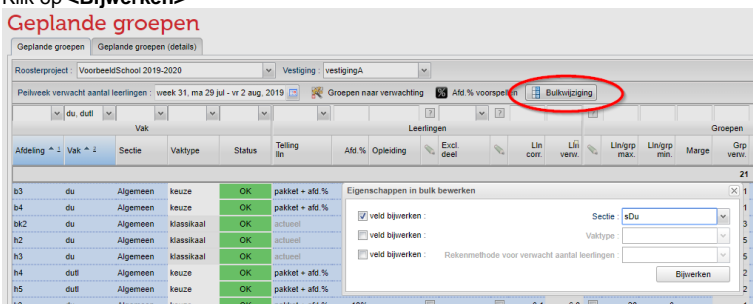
Klik op <Bijwerken>

Geplande groepen

Geplande groepen | Geplande groepen (details)

Roosterproject : VoorbeeldSchool 2019-2020 | Vestiging : vestigingA

Peilweek verwacht aantal leerlingen : week 31, ma 29 jul - vr 2 aug. 2019 | Groepen naar verwachting | Afd.% voorspellen | Bulkwijziging

du, dutl

Vak | Leerlingen | Groepen

| Afdeling | Vak | Sectie | Vaktype | Status | Telling lln | Afd.% | Opleiding | Excl. deel | Lln corr. | Lln verw. | Lln/grp max. | Lln/grp min. | Marge | Grp verw. |
|---|---|---|---|---|---|---|---|---|---|---|---|---|---|---|
| | | | | | | | | | | | | | | 21 |
| b3 | du | Algemeen | keuze | OK | pakket + afd.% | | | | | | | | | |
| b4 | du | Algemeen | keuze | OK | pakket + afd.% | | | | | | | | | |
| bk2 | du | Algemeen | klassikaal | OK | actueel | | | | | | | | | |
| h2 | du | Algemeen | klassikaal | OK | actueel | | | | | | | | | |
| h3 | du | Algemeen | klassikaal | OK | actueel | | | | | | | | | |
| h4 | dutl | Algemeen | keuze | OK | pakket + afd.% | | | | | | | | | |
| h5 | dutl | Algemeen | keuze | OK | pakket + afd.% | | | | | | | | | |

Eigenschappen in bulk bewerken

veld bijwerken : | Sectie | sDu
veld bijwerken : | Vaktype
veld bijwerken : | Rekenmethode voor verwacht aantal leerlingen

Bijwerken